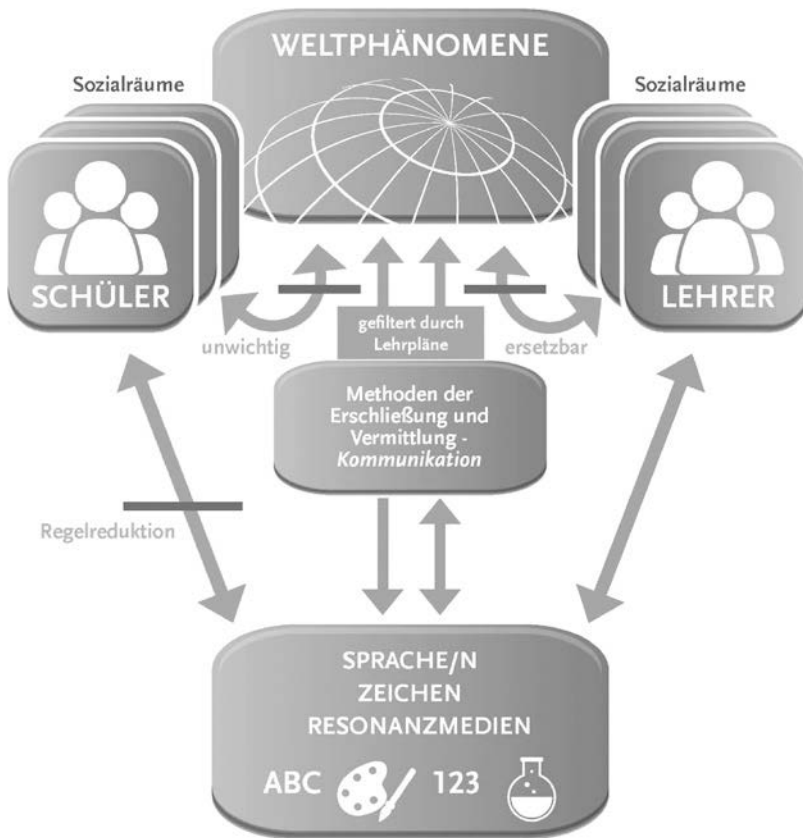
WELTPHÄNOMENE

Sozialräume

Sozialräume

SCHÜLER

LEHRER

unwichtig

gefiltert durch Lehrpläne

ersetzbar

Methoden der Erschließung und Vermittlung - *Kommunikation*

Regelreduktion

SPRACHE/N
ZEICHEN
RESONANZMEDIEN

ABC 123